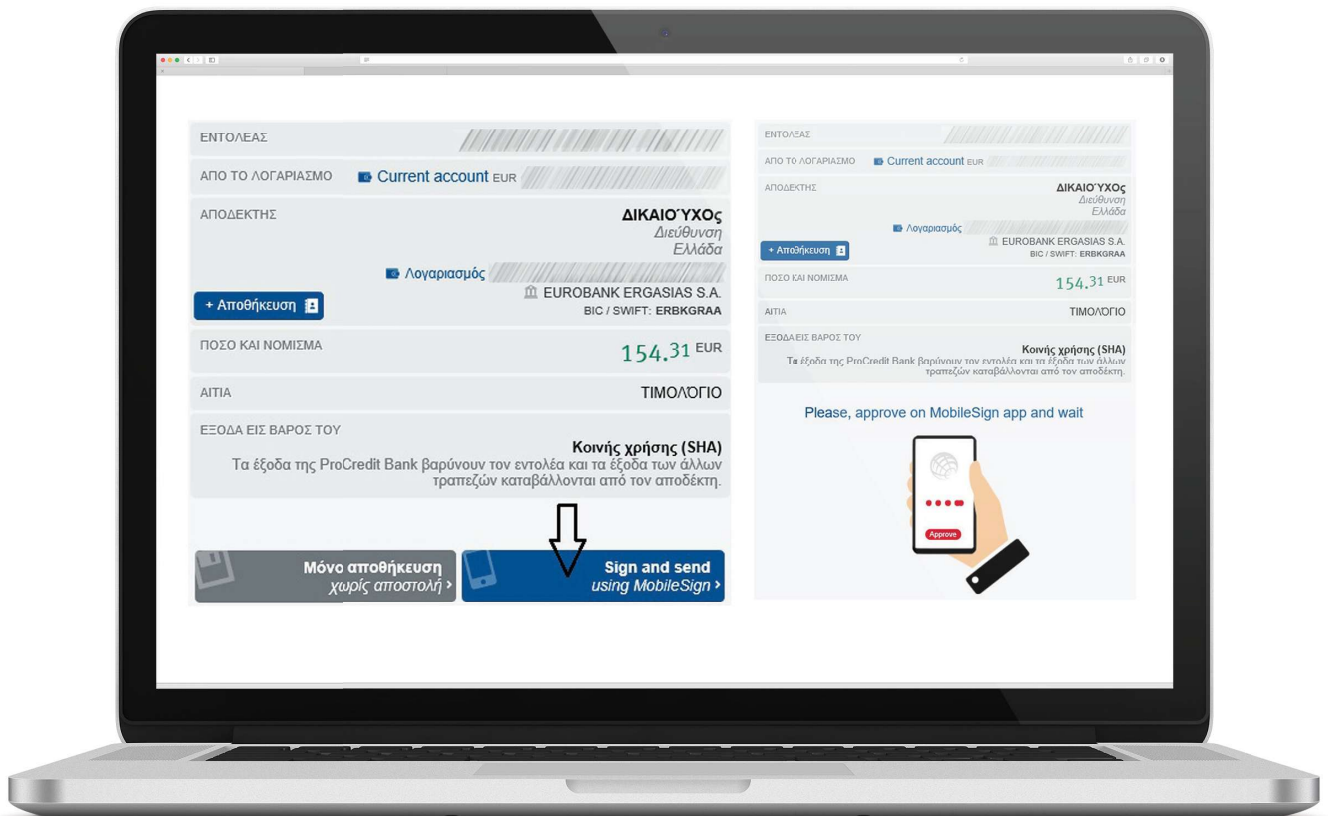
ΕΝΤΟΛΕΑΣ

ΑΠΟ ΤΟ ΛΟΓΑΡΙΑΣΜΟ Current account EUR

ΑΠΟΔΕΚΤΗΣ ΔΙΚΑΙΟΎΧΟς Διεύθυνση Ελλάδα

Λογαριασμός

+ Αποθήκευση

EUROBANK ERGASIAS S.A.
BIC / SWIFT: ERBKGRAA

ΠΟΣΟ ΚΑΙ ΝΟΜΙΣΜΑ 154.31 EUR

ΑΙΤΙΑ ΤΙΜΟΛΌΓΙΟ

ΕΞΟΔΑ ΕΙΣ ΒΑΡΟΣ ΤΟΥ
Κοινής χρήσης (SHA)
Τα έξοδα της ProCredit Bank βαρύνουν τον εντολέα και τα έξοδα των άλλων τραπεζών καταβάλλονται από τον αποδέκτη.

Μόνο αποθήκευση χωρίς αποστολή ›

Sign and send using MobileSign ›

ΕΝΤΟΛΕΑΣ

ΑΠΟ ΤΟ ΛΟΓΑΡΙΑΣΜΟ Current account EUR

ΑΠΟΔΕΚΤΗΣ ΔΙΚΑΙΟΎΧΟς Διεύθυνση Ελλάδα

Λογαριασμός

+ Αποθήκευση

EUROBANK ERGASIAS S.A.
BIC / SWIFT: ERBKGRAA

ΠΟΣΟ ΚΑΙ ΝΟΜΙΣΜΑ 154.31 EUR

ΑΙΤΙΑ ΤΙΜΟΛΌΓΙΟ

ΕΞΟΔΑΕΙΣ ΒΑΡΟΣ ΤΟΥ
Κοινής χρήσης (SHA)
Τα έξοδα της ProCredit Bank βαρύνουν τον εντολέα και τα έξοδα των άλλων τραπεζών καταβάλλονται από τον αποδέκτη.

Please, approve on MobileSign app and wait

Approve